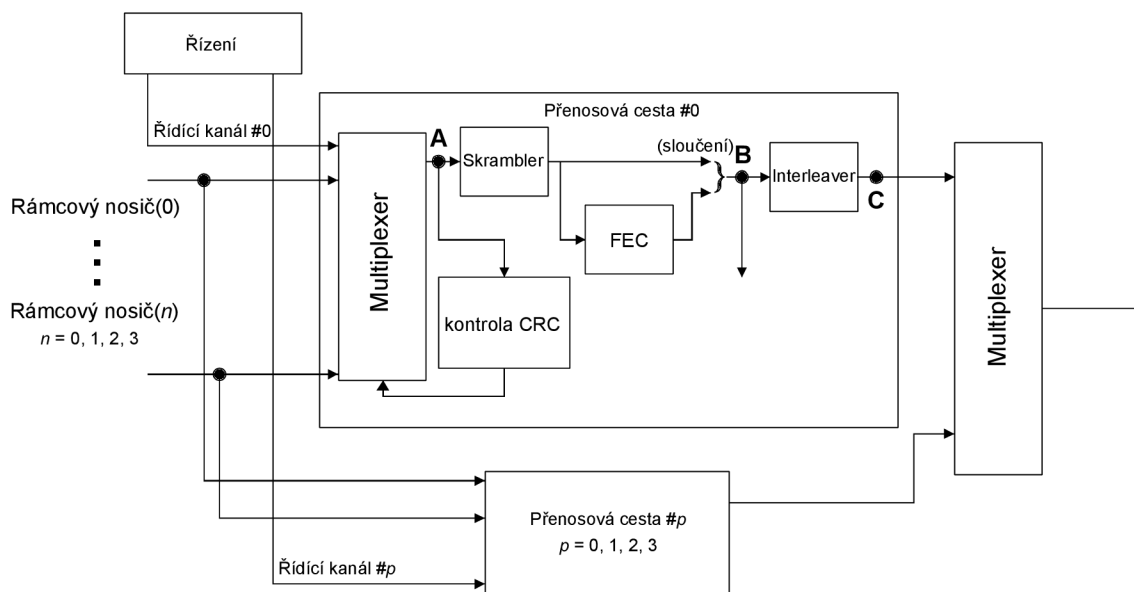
Řízení

Přenosová cesta #0

Řídící kanál #0

A

Skrambler

(sloučení)

B

Interleaver

C

Rámcový nosič(0)

Multiplexer

FEC

Multiplexer

Rámcový nosič($n$)
$n$ = 0, 1, 2, 3

kontrola CRC

Přenosová cesta #$p$
$p$ = 0, 1, 2, 3

Řídící kanál #$p$